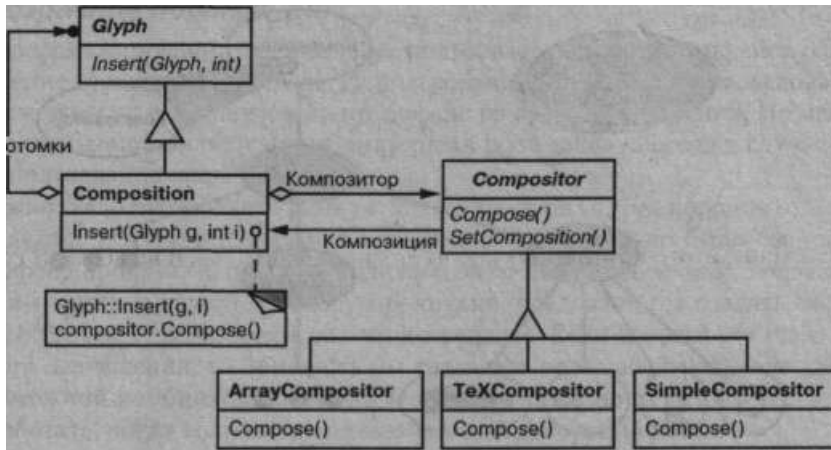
Glyph
Insert(Glyph, int)

отомки

Composition
Insert(Glyph g, int i)

Композитор

Композиция

Compositor
Compose()
SetComposition()

Glyph::Insert(g, i)
compositor.Compose()

ArrayCompositor
Compose()

TeXCompositor
Compose()

SimpleCompositor
Compose()